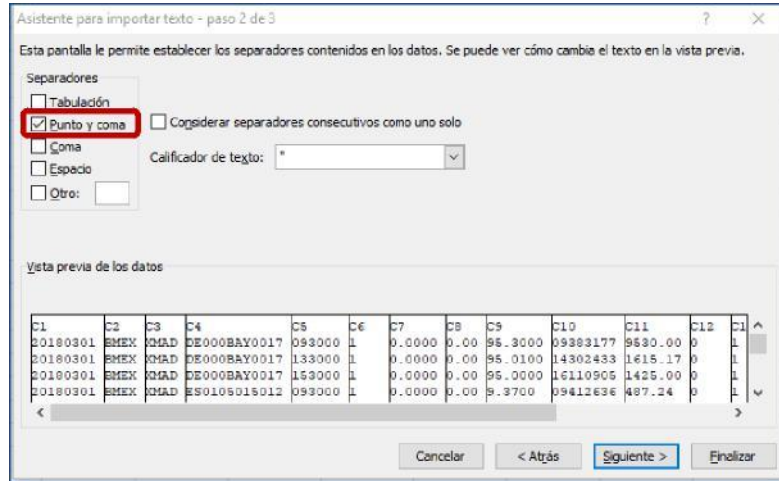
Asistente para importar texto - paso 2 de 3

?

Esta pantalla le permite establecer los separadores contenidos en los datos. Se puede ver cómo cambia el texto en la vista previa.

Separadores

Tabulación

Punto y coma

Coma

Espacio

Otro:

Considerar separadores consecutivos como uno solo

Calificador de texto: "

Vista previa de los datos

| C1 | C2 | C3 | C4 | C5 | C6 | C7 | C8 | C9 | C10 | C11 | C12 | C1 |
|---|---|---|---|---|---|---|---|---|---|---|---|---|
| 20180301 | BMEX | XMAD | DE000BAY0017 | 093000 | 1 | 0.0000 | 0.00 | 95.3000 | 09383177 | 9530.00 | 0 | 1 |
| 20180301 | BMEX | XMAD | DE000BAY0017 | 133000 | 1 | 0.0000 | 0.00 | 95.0100 | 14302433 | 1615.17 | 0 | 1 |
| 20180301 | BMEX | XMAD | DE000BAY0017 | 153000 | 1 | 0.0000 | 0.00 | 95.0000 | 16110905 | 1425.00 | 0 | 1 |
| 20180301 | BMEX | XMAD | ES0105015012 | 093000 | 1 | 0.0000 | 0.00 | 9.3700 | 09412636 | 487.24 | 0 | 1 |

Cancelar

< Atrás

Siguiente >

Finalizar